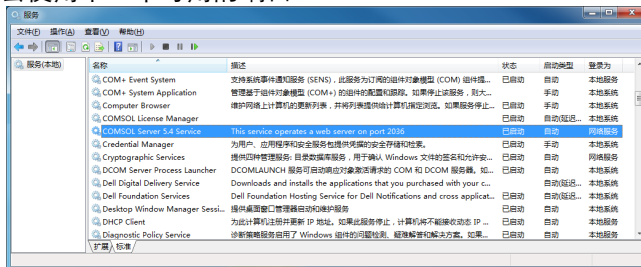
服务

文件(F) 操作(A) 查看(V) 帮助(H)

服务(本地)

| 名称 | 描述 | 状态 | 启动类型 | 登录为 |
|---|---|---|---|---|
| COM+ Event System | 支持系统事件通知服务 (SENS)，此服务为订阅的组件对象模型 (COM) 组件提... | 已启动 | 自动 | 本地服务 |
| COM+ System Application | 管理基于组件对象模型 (COM+) 的组件的配置和跟踪。如果停止该服务，则大... | 已启动 | 手动 | 本地系统 |
| Computer Browser | 维护网络上计算机的更新列表，并将列表提供给计算机指定浏览。如果服务停止... | 已启动 | 手动 | 本地系统 |
| COMSOL License Manager | | 已启动 | 自动(延迟... | 本地系统 |
| COMSOL Server 5.4 Service | This service operates a web server on port 2036 | 已启动 | 自动 | 网络服务 |
| Credential Manager | 为用户、应用程序和安全服务包提供凭据的安全存储和检索。 | 已启动 | 手动 | 本地系统 |
| Cryptographic Services | 提供四种管理服务: 目录数据库服务，用于确认 Windows 文件的签名和允许安... | 已启动 | 自动 | 网络服务 |
| DCOM Server Process Launcher | DCOMLAUNCH 服务可启动响应对象激活请求的 COM 和 DCOM 服务器。如... | 已启动 | 自动 | 本地系统 |
| Dell Digital Delivery Service | Downloads and installs the applications that you purchased with your c... | 已启动 | 自动(延迟... | 本地系统 |
| Dell Foundation Services | Dell Foundation Hosting Service for Dell Notifications and cross applicat... | 已启动 | 自动(延迟... | 本地系统 |
| Desktop Window Manager Sessi... | 提供桌面窗口管理器启动和维护服务 | 已启动 | 自动 | 本地系统 |
| DHCP Client | 为此计算机注册并更新 IP 地址。如果此服务停止，计算机将不能接收动态 IP ... | 已启动 | 自动 | 本地服务 |
| Diagnostic Policy Service | 诊断策略服务启用了 Windows 组件的问题检测、疑难解答和解决方案。如果... | 已启动 | 自动 | 本地服务 |

扩展 标准